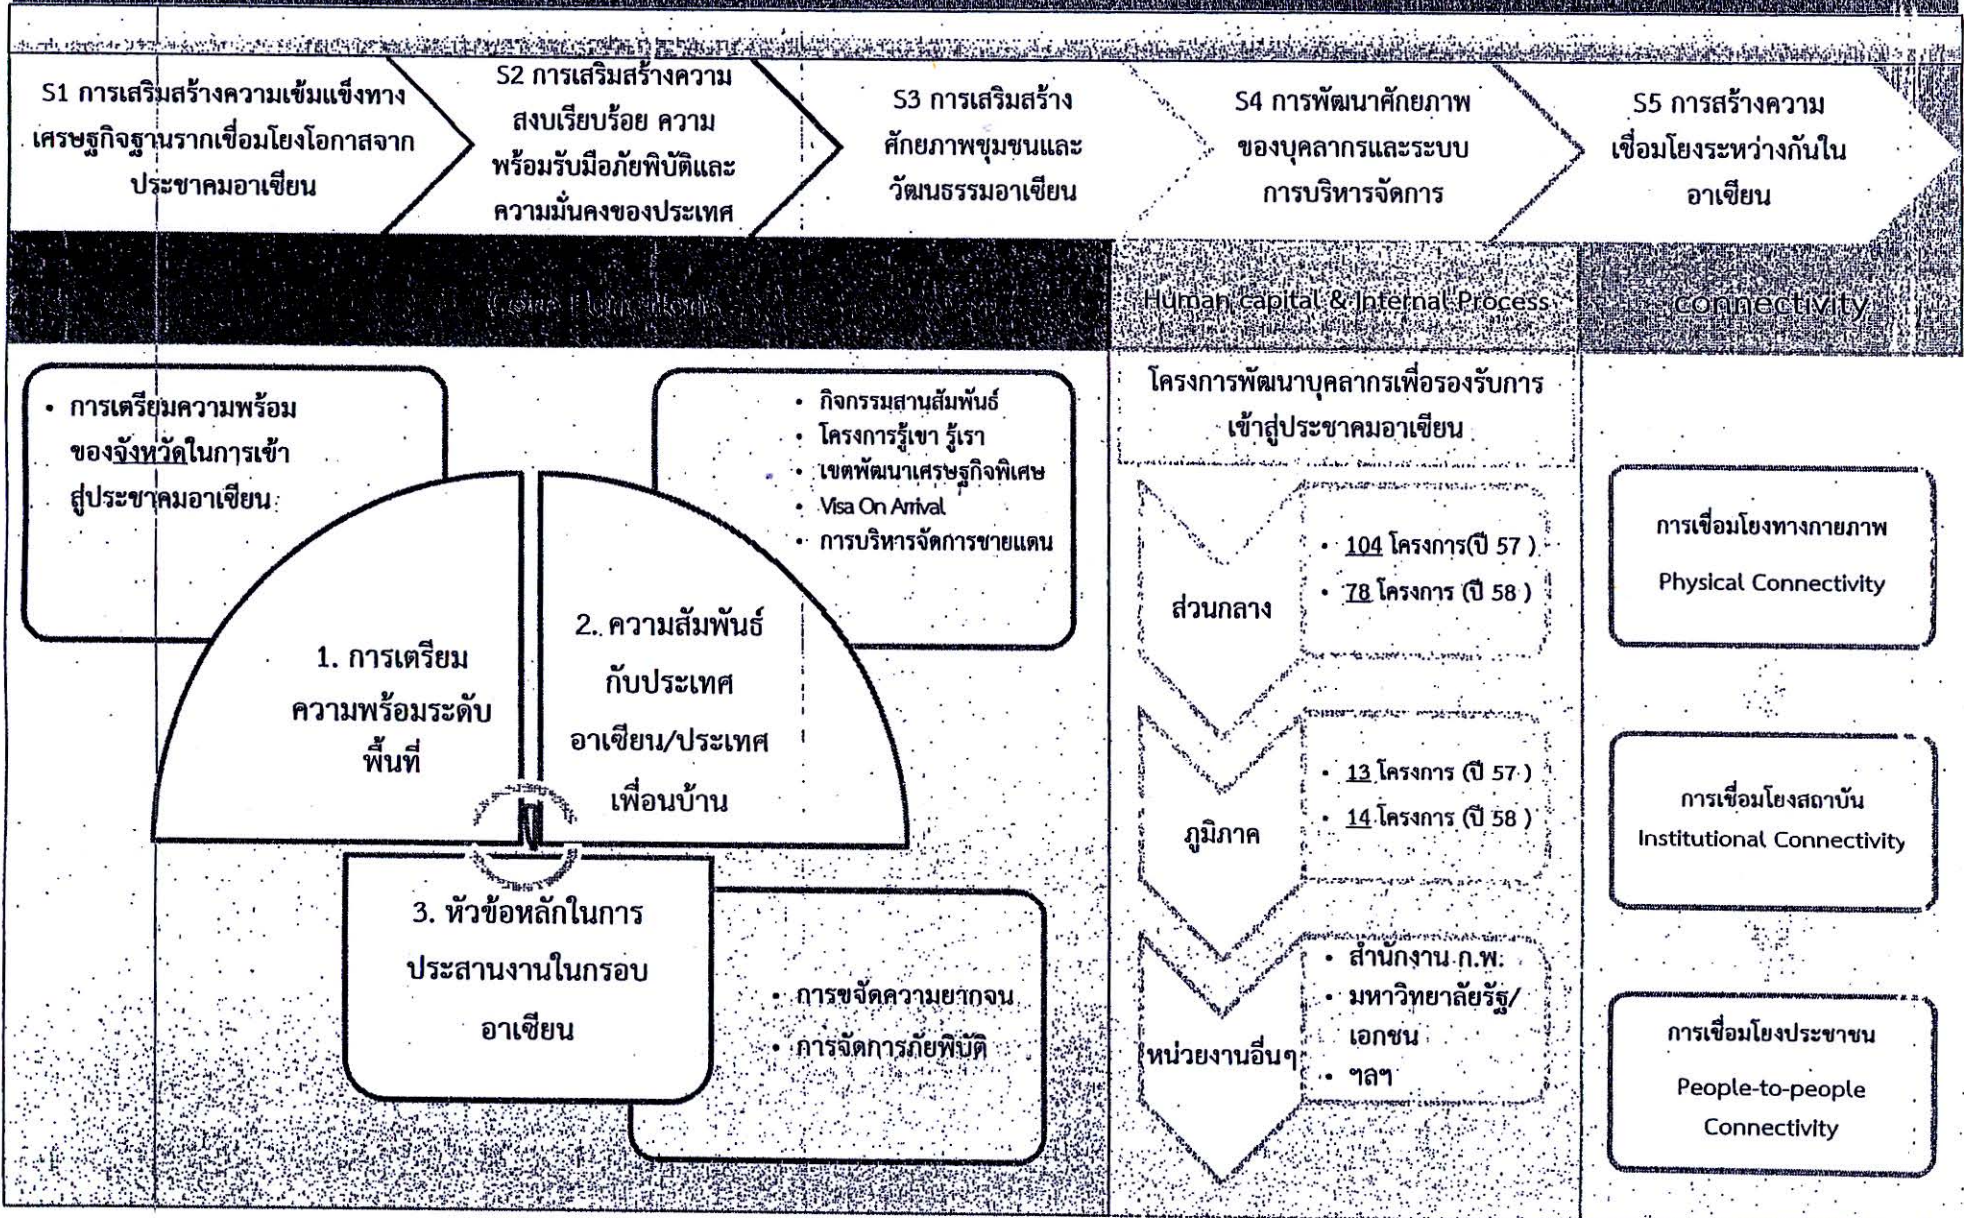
S1 การเสริมสร้างความเข้มแข็งทางเศรษฐกิจฐานรากเชื่อมโยงโอกาสจากประชาคมอาเซียน

S2 การเสริมสร้างความสงบเรียบร้อย ความพร้อมรับมือภัยพิบัติและความมั่นคงของประเทศ

S3 การเสริมสร้างศักยภาพชุมชนและวัฒนธรรมอาเซียน

S4 การพัฒนาศักยภาพของบุคลากรและระบบการบริหารจัดการ

S5 การสร้างความเชื่อมโยงระหว่างกันในอาเซียน

Core Functions

Human capital & Internal Process

connectivity

• การเตรียมความพร้อมของจังหวัดในการเข้าสู่ประชาคมอาเซียน

• กิจกรรมสานสัมพันธ์
• โครงการรู้เขา รู้เรา
• เขตพัฒนาเศรษฐกิจพิเศษ
• Visa On Arrival
• การบริหารจัดการชายแดน

1. การเตรียมความพร้อมระดับพื้นที่

2. ความสัมพันธ์กับประเทศอาเซียน/ประเทศเพื่อนบ้าน

3. หัวข้อหลักในการประสานงานในกรอบอาเซียน

• การขจัดความยากจน
• การจัดการภัยพิบัติ

โครงการพัฒนาบุคลากรเพื่อรองรับการเข้าสู่ประชาคมอาเซียน

ส่วนกลาง
• 104 โครงการ(ปี 57 )
• 78 โครงการ (ปี 58 )

ภูมิภาค
• 13 โครงการ (ปี 57 )
• 14 โครงการ (ปี 58 )

หน่วยงานอื่นๆ
• สำนักงาน ก.พ.
• มหาวิทยาลัยรัฐ/เอกชน
• ฯลฯ

การเชื่อมโยงทางกายภาพ
Physical Connectivity

การเชื่อมโยงสถาบัน
Institutional Connectivity

การเชื่อมโยงประชาชน
People-to-people Connectivity